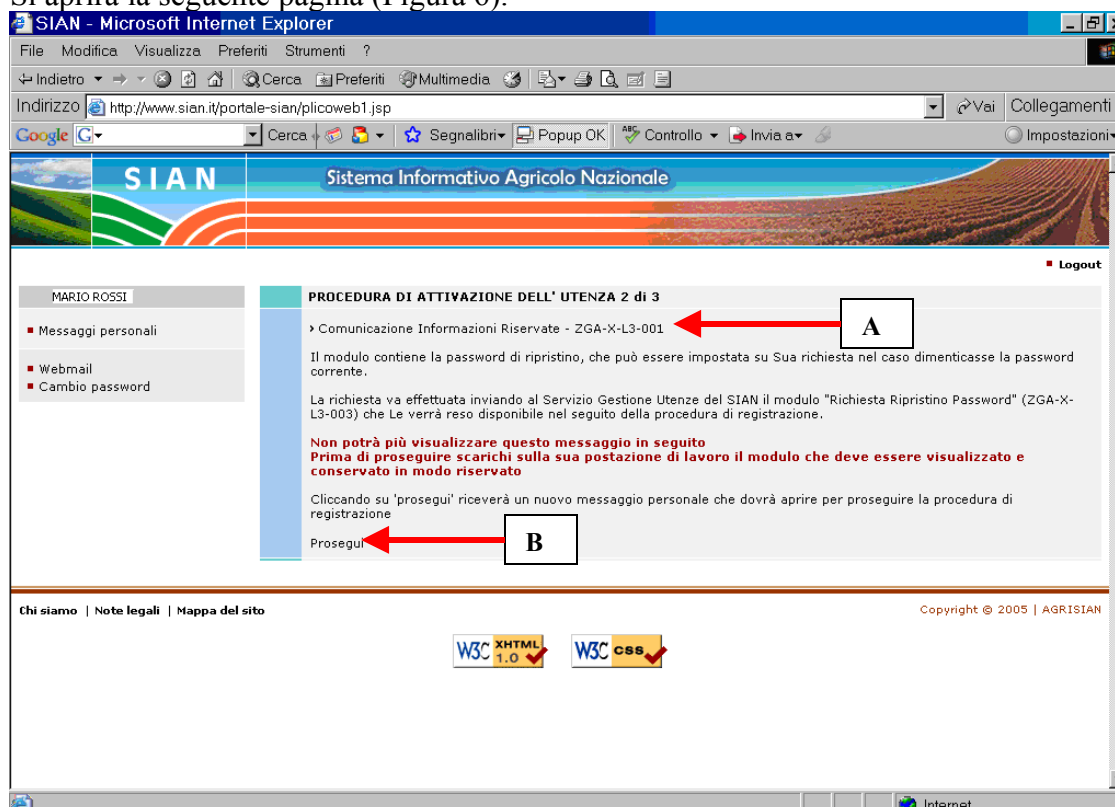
Si aprirà la seguente pagina (Figura 6).

SIAN - Microsoft Internet Explorer

File Modifica Visualizza Preferiti Strumenti ?

Indietro Cerca Preferiti Multimedia

Indirizzo http://www.sian.it/portale-sian/plicoweb1.jsp Vai Collegamenti

Google Cerca Segnalibri Popup OK Controllo Invia a Impostazioni

SIAN Sistema Informativo Agricolo Nazionale

Logout

MARIO ROSSI

Messaggi personali

Webmail
Cambio password

PROCEDURA DI ATTIVAZIONE DELL' UTENZA 2 di 3

› Comunicazione Informazioni Riservate - ZGA-X-L3-001

A

Il modulo contiene la password di ripristino, che può essere impostata su Sua richiesta nel caso dimenticasse la password corrente.

La richiesta va effettuata inviando al Servizio Gestione Utenze del SIAN il modulo "Richiesta Ripristino Password" (ZGA-X-L3-003) che Le verrà reso disponibile nel seguito della procedura di registrazione.

Non potrà più visualizzare questo messaggio in seguito
Prima di proseguire scarichi sulla sua postazione di lavoro il modulo che deve essere visualizzato e conservato in modo riservato

Cliccando su 'prosegui' riceverà un nuovo messaggio personale che dovrà aprire per proseguire la procedura di registrazione

Prosegui

B

Chi siamo | Note legali | Mappa del sito

Copyright © 2005 | AGRISIAN

W3C XHTML 1.0 W3C CSS

Internet